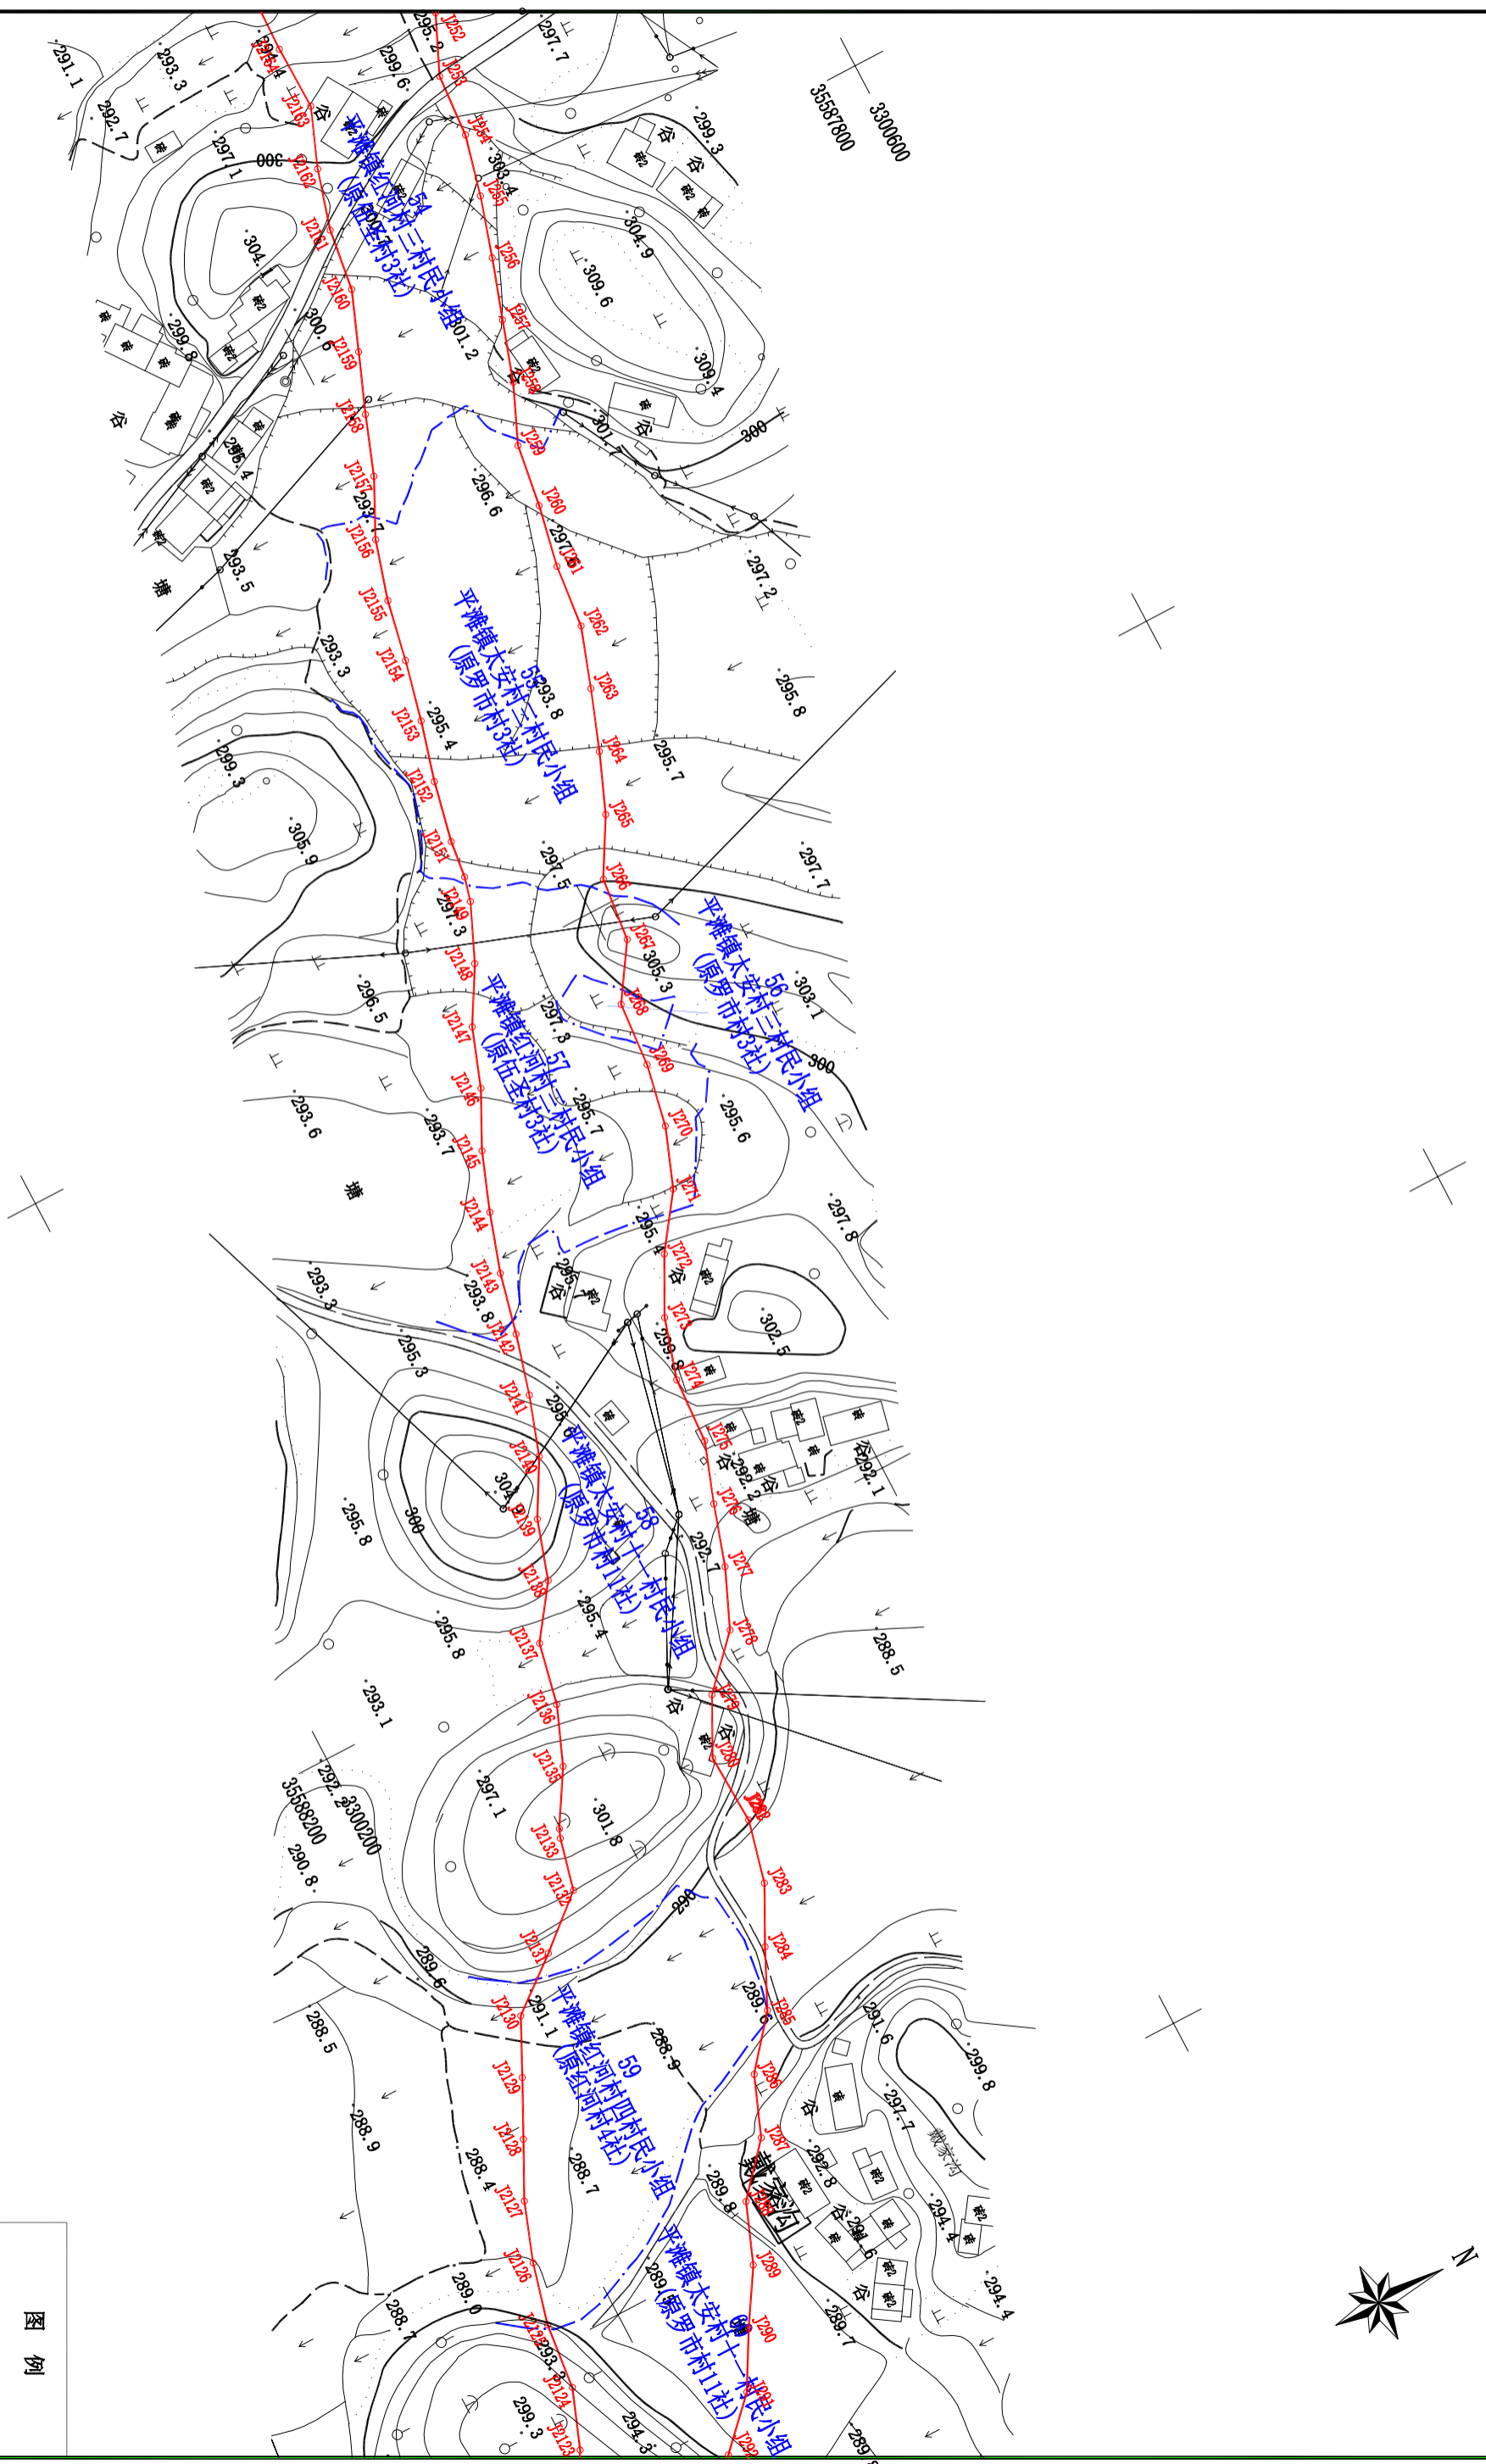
3300600
35587800
平滩镇红河村三村民小组
54
(原伍金村3社)
平滩镇太安村三村民小组
55
(原罗市村3社)
平滩镇太安村三村民小组
56
(原罗市村3社)
平滩镇红河村三村民小组
57
(原伍金村3社)
平滩镇太安村十一村民小组
58
(原罗市村11社)
平滩镇红河村四村民小组
59
(原红河村4社)
平滩镇太安村十一村民小组
60
(原罗市村11社)
35588200
3300200
N
图例
291.1
293.3
292.7
297.1
304.
299.8
296.4
293.5
293.3
299.3
305.9
296.5
293.6
293.7
293.3
295.3
295.8
295.8
293.1
292.2
290.8
289.6
288.5
288.9
288.4
288.7
289.0
288.7
293.3
299.3
294.3
295.2
297.7
299.6
299.3
304.9
309.6
309.4
301.2
300.6
303.4
301.7
300
296.6
297.7
297.2
295.8
293.8
295.4
295.7
297.5
297.7
294.3
305.3
303.1
300
297.8
295.7
295.6
297.8
295.
302.5
299.8
293.8
298.
304.
300
292.2
294.1
297.7
295.4
288.5
297.1
301.8
290
291.1
288.9
289.6
289.8
291.6
299.8
297.7
292.8
294.4
294.6
294.4
289.7
289.3
J252 J253 J254 J255 J256 J257 J258 J259 J260 J261 J262 J263 J264 J265 J266 J267 J268 J269 J270 J271 J272 J273 J274 J275 J276 J277 J278 J279 J280 J282 J283 J284 J285 J286 J287 J289 J290 J291 J292
J2164 J2163 J2162 J2161 J2160 J2159 J2158 J2157 J2156 J2155 J2154 J2153 J2152 J2151 J2149 J2148 J2147 J2146 J2145 J2144 J2143 J2142 J2141 J2140 J2139 J2138 J2137 J2136 J2135 J2133 J2132 J2131 J2130 J2129 J2128 J2127 J2126 J2125 J2124 J2123
塘
塘
塘
戴家沟